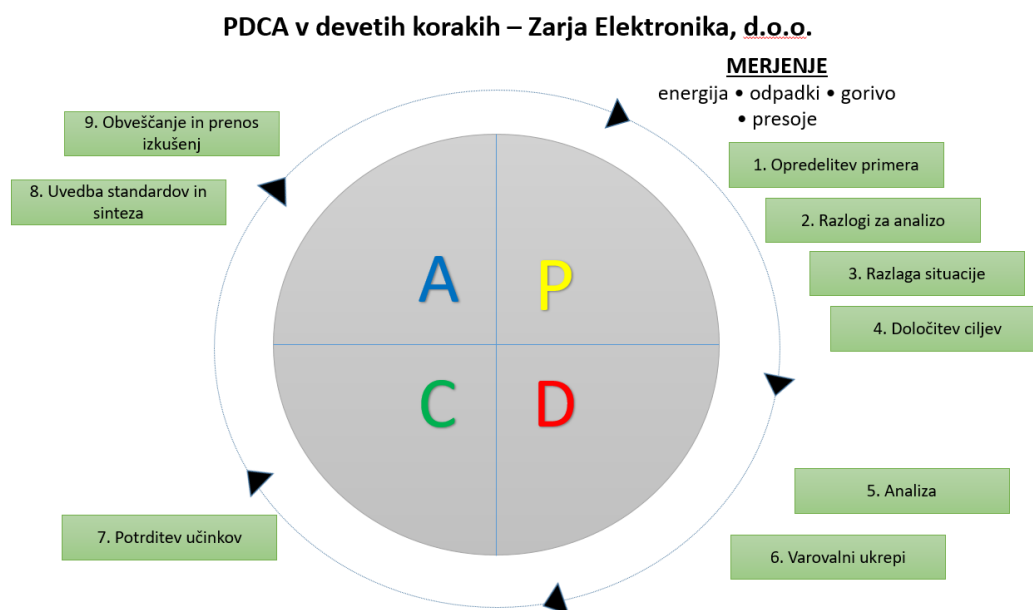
PDCA v devetih korakih – Zarja Elektronika, d.o.o.

MERJENJE
energija • odpadki • gorivo • presoje

9. Obveščanje in prenos izkušenj

8. Uvedba standardov in sinteza

1. Opredelitev primera

2. Razlogi za analizo

3. Razlaga situacije

4. Določitev ciljev

A

P

C

D

5. Analiza

7. Potrditev učinkov

6. Varovalni ukrepi